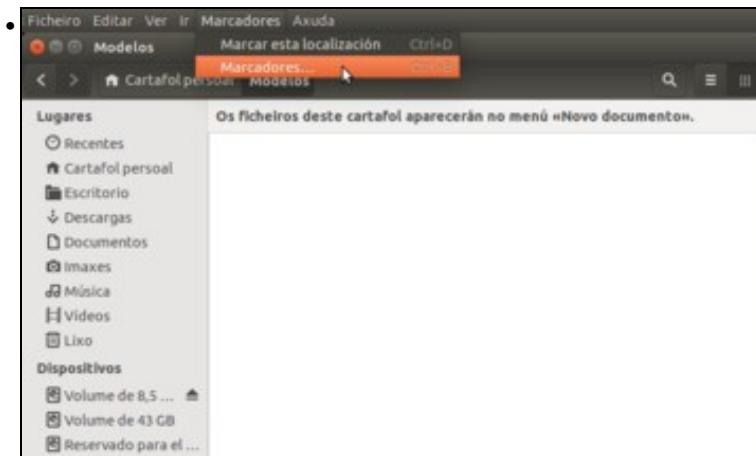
Ficheiro Editar Ver Ir Marcadores Axuda

Modelos

Marcar esta localización Ctrl+D

Marcadores... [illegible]

Cartafol persoal Modelos

Lugares

Recentes

Cartafol persoal

Escritorio

Descargas

Documentos

Imaxes

Música

Vídeos

Lixo

Dispositivos

Volume de 8,5 ...

Volume de 43 GB

Reservado para el ...

Os ficheiros deste cartafol aparecerán no menú «Novo documento».